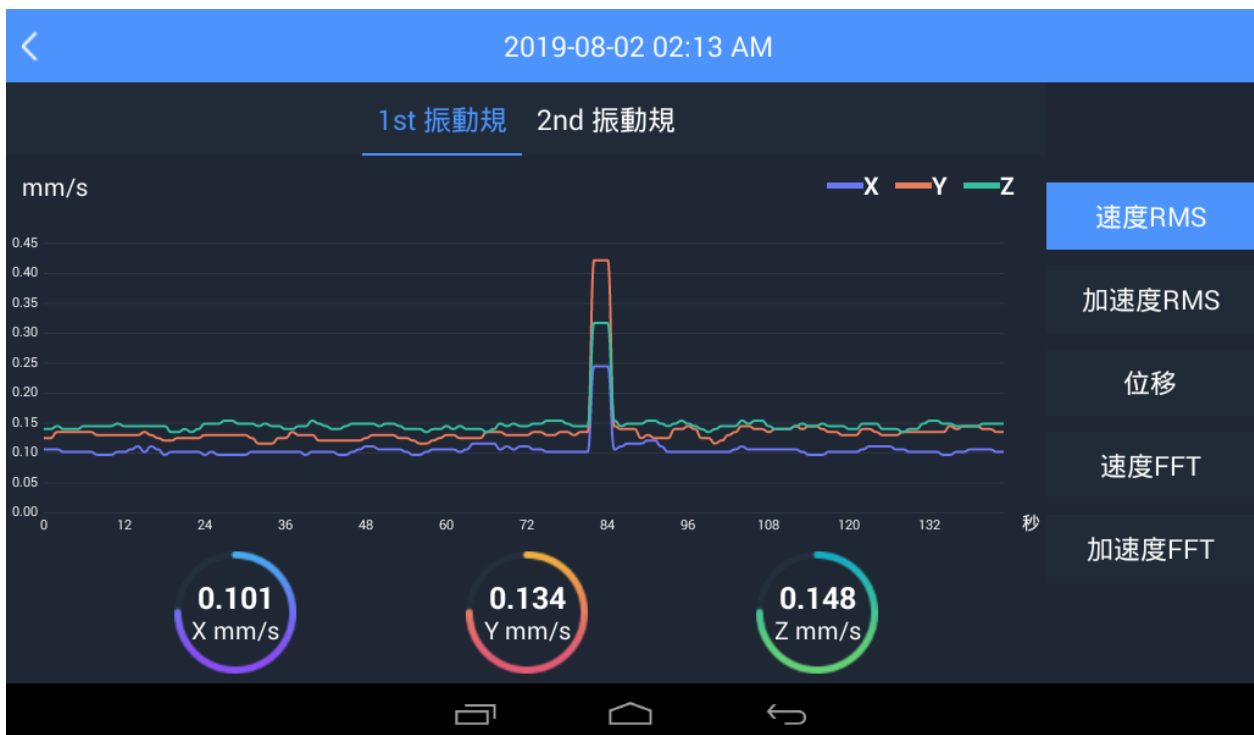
2019-08-02 02:13 AM

1st 振動規 2nd 振動規

mm/s

X Y Z

0.45
0.40
0.35
0.30
0.25
0.20
0.15
0.10
0.05
0.00

0 12 24 36 48 60 72 84 96 108 120 132 秒

0.101
X mm/s

0.134
Y mm/s

0.148
Z mm/s

速度RMS

加速度RMS

位移

速度FFT

加速度FFT